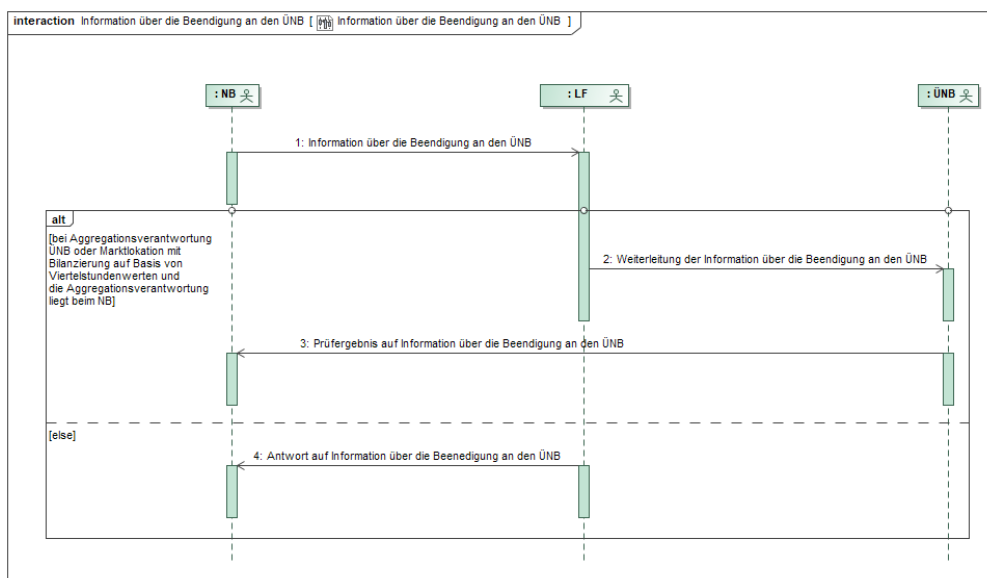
interaction Information über die Beendigung an den ÜNB [ Information über die Beendigung an den ÜNB ]

: NB

: LF

: ÜNB

1: Information über die Beendigung an den ÜNB

alt

[bei Aggregationsverantwortung ÜNB oder Marktlokation mit Bilanzierung auf Basis von Viertelstundenwerten und die Aggregationsverantwortung liegt beim NB]

2: Weiterleitung der Information über die Beendigung an den ÜNB

3: Prüfergebnis auf Information über die Beendigung an den ÜNB

[else]

4: Antwort auf Information über die Beenedigung an den ÜNB